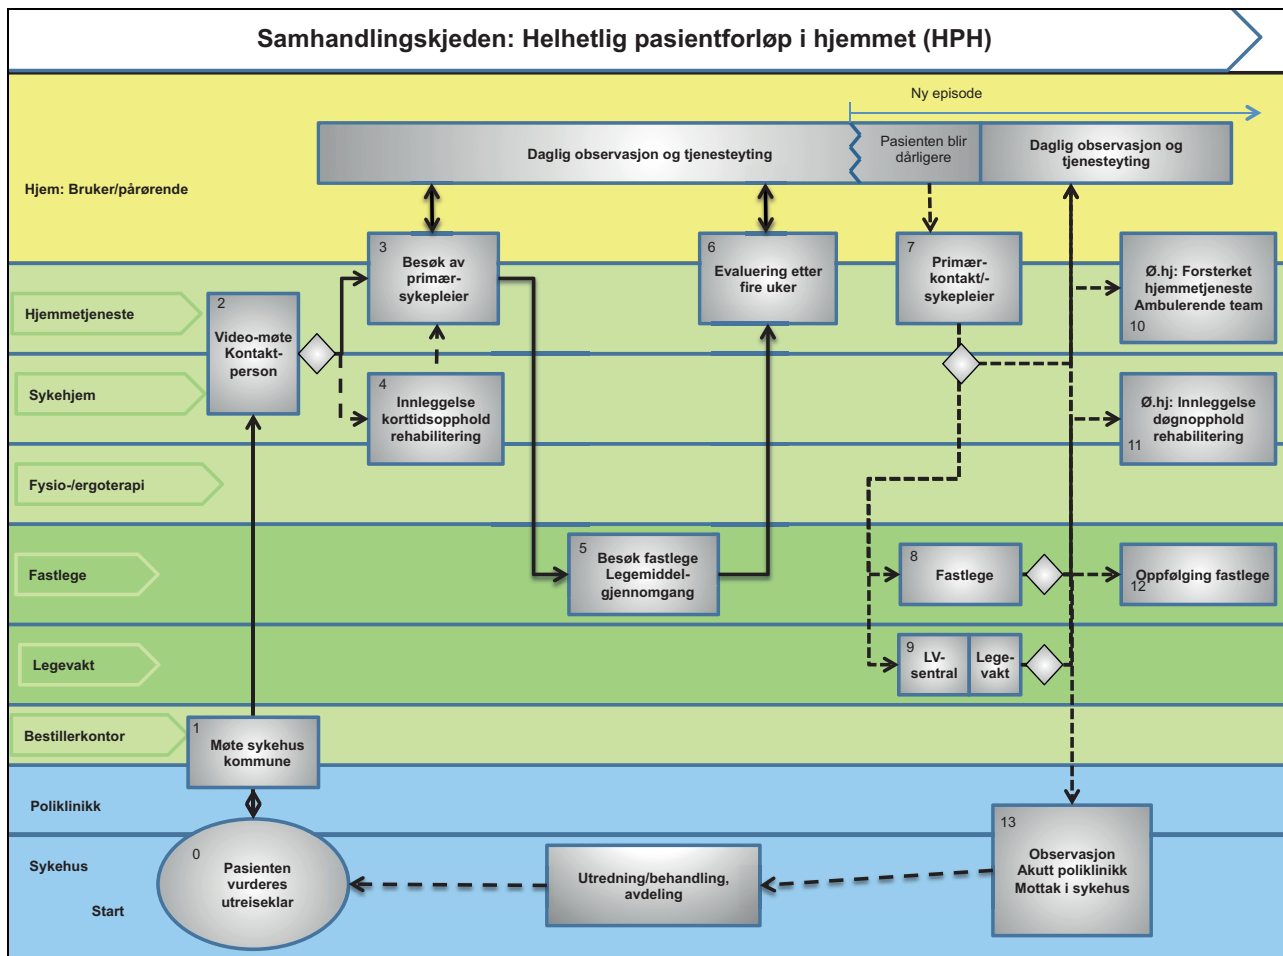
Samhandlingskjeden: Helhetlig pasientforløp i hjemmet (HPH)

Ny episode

Hjem: Bruker/pårørende

Daglig observasjon og tjenesteyting

Pasienten blir dårligere

Daglig observasjon og tjenesteyting

Hjemmetjeneste

Sykehjem

Fysio-/ergoterapi

Fastlege

Legevakt

Bestillerkontor

Poliklinikk

Sykehus

Start

2 Video-møte Kontakt-person

3 Besøk av primær-sykepleier

4 Innleggelse korttidsopphold rehabilitering

5 Besøk fastlege Legemiddel-gjennomgang

6 Evaluering etter fire uker

7 Primær-kontakt/-sykepleier

Ø.hj: Forsterket hjemmetjeneste Ambulerende team 10

Ø.hj: Innleggelse døgnopphold rehabilitering 11

8 Fastlege

Oppfølging fastlege 12

9 LV-sentral

Lege-vakt

1 Møte sykehus kommune

0 Pasienten vurderes utreiseklar

Utredning/behandling, avdeling

13 Observasjon Akutt poliklinikk Mottak i sykehus